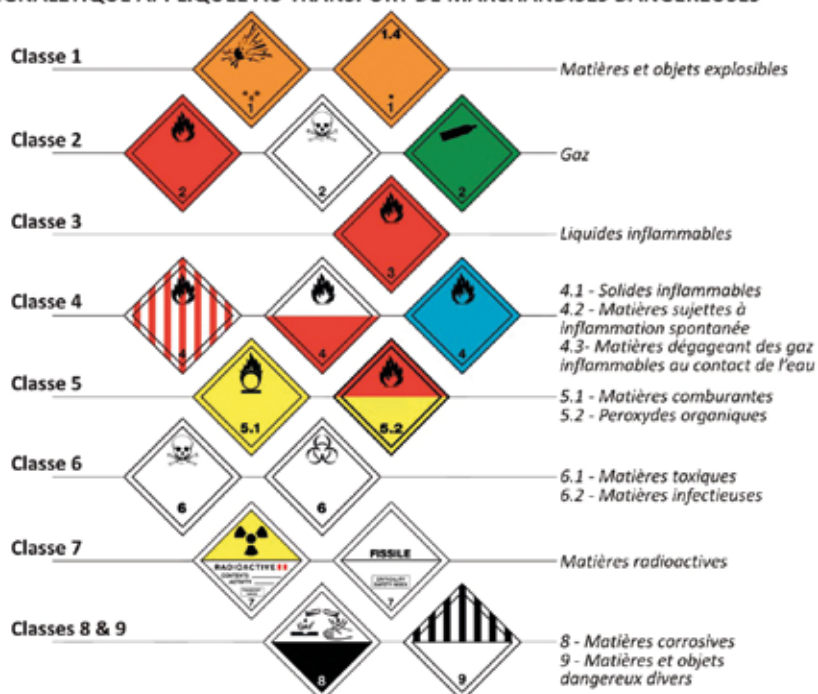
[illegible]

Classe 1

1.4

1

1

Matières et objets explosibles

Classe 2

2

2

2

Gaz

Classe 3

3

Liquides inflammables

Classe 4

4

4

4

4.1 - Solides inflammables
4.2 - Matières sujettes à inflammation spontanée
4.3- Matières dégageant des gaz inflammables au contact de l'eau

Classe 5

5.1

5.2

5.1 - Matières comburantes
5.2 - Peroxydes organiques

Classe 6

6

6

6.1 - Matières toxiques
6.2 - Matières infectieuses

Classe 7

RADIOACTIVE II

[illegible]

7

FISSILE

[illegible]

7

Matières radioactives

Classes 8 & 9

8

9

8 - Matières corrosives
9 - Matières et objets dangereux divers